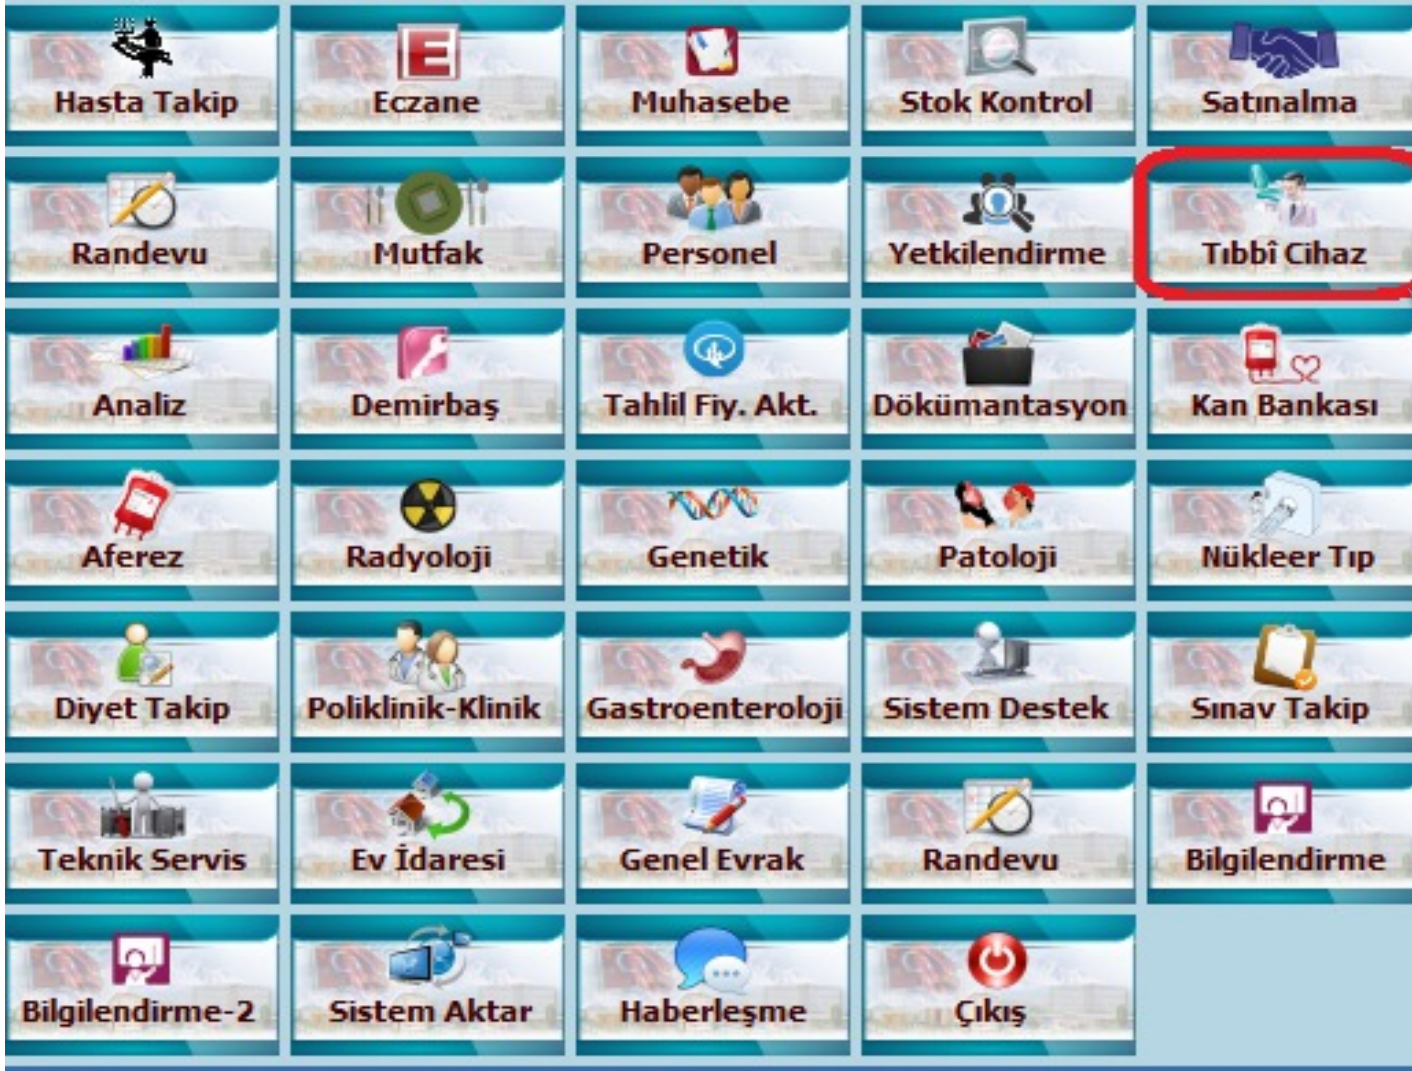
Hasta Takip
Eczane
Muhasebe
Stok Kontrol
Satınalma
Randevu
Mutfak
Personel
Yetkilendirme
Tıbbî Cihaz
Analiz
Demirbaş
Tahlil Fiy. Akt.
Dökümantasyon
Kan Bankası
Aferez
Radyoloji
Genetik
Patoloji
Nükleer Tıp
Diyet Takip
Poliklinik-Klinik
Gastroenteroloji
Sistem Destek
Sınav Takip
Teknik Servis
Ev İdaresi
Genel Evrak
Randevu
Bilgilendirme
Bilgilendirme-2
Sistem Aktar
Haberleşme
Çıkış